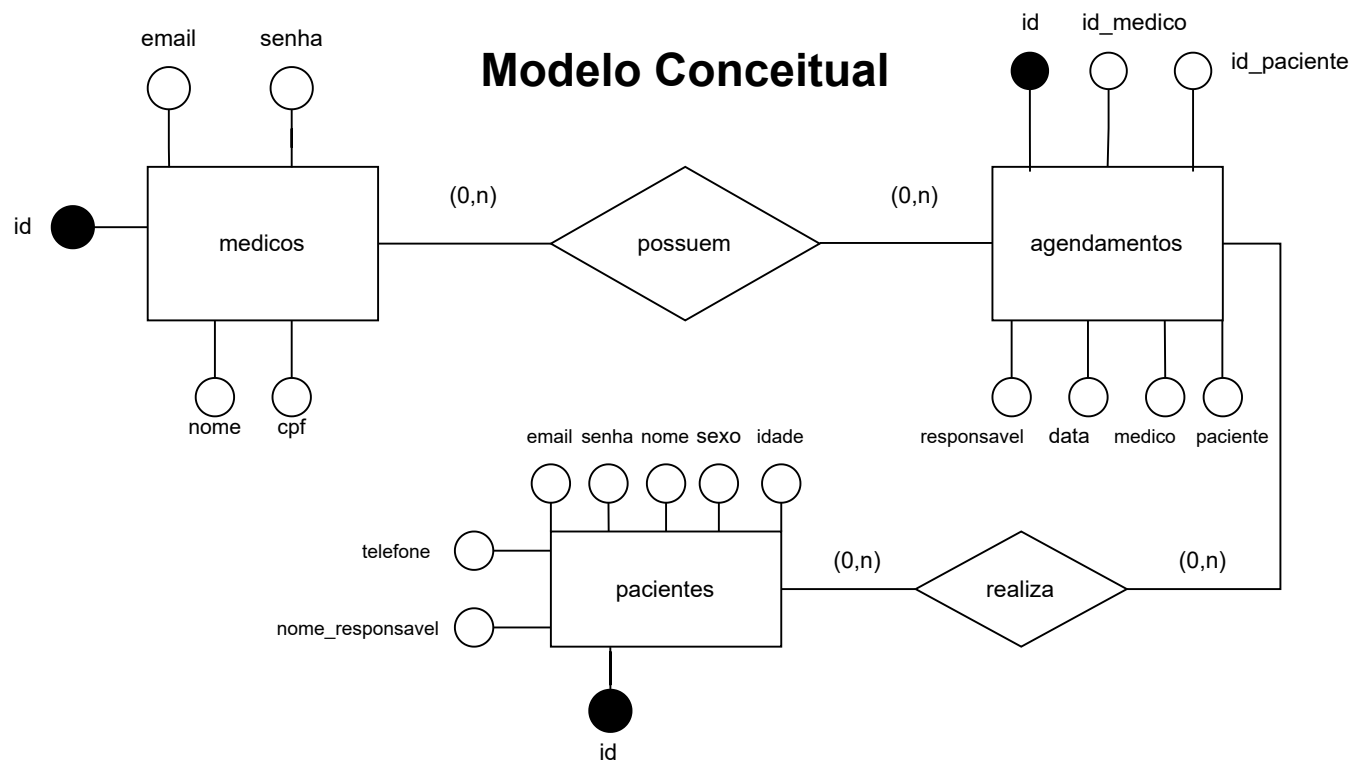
Modelo Conceitual

email senha

id medicos

nome cpf

(0,n) possuem (0,n)

id id_medico id_paciente

agendamentos

responsavel data medico paciente

email senha nome sexo idade

telefone

nome_responsavel

pacientes

id

(0,n) realiza (0,n)